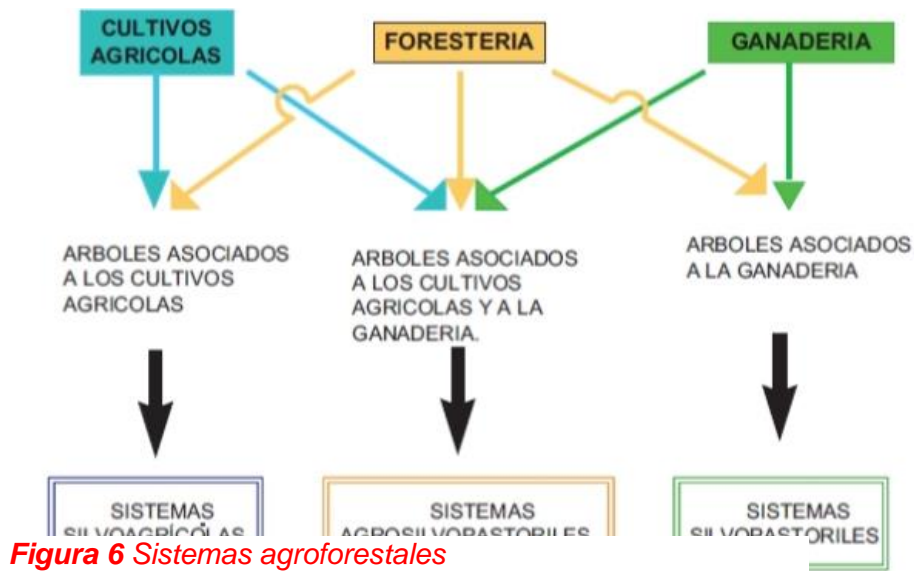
CULTIVOS AGRICOLAS

FORESTERIA

GANADERIA

ARBOLES ASOCIADOS A LOS CULTIVOS AGRICOLAS

ARBOLES ASOCIADOS A LOS CULTIVOS AGRICOLAS Y A LA GANADERIA.

ARBOLES ASOCIADOS A LA GANADERIA

SISTEMAS SILVOAGRÍCOLAS

SISTEMAS AGROSILVOPASTORILES

SISTEMAS SILVOPASTORILES

Figura 6 Sistemas agroforestales